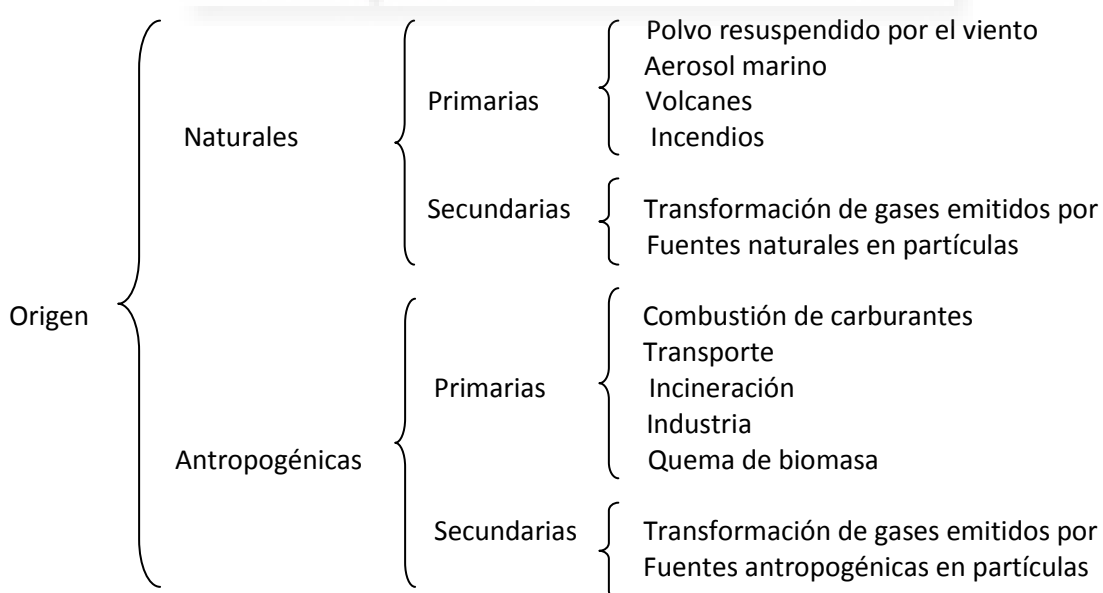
Origen

Naturales

Primarias

Polvo resuspendido por el viento
Aerosol marino
Volcanes
Incendios

Secundarias

Transformación de gases emitidos por Fuentes naturales en partículas

Antropogénicas

Primarias

Combustión de carburantes
Transporte
Incineración
Industria
Quema de biomasa

Secundarias

Transformación de gases emitidos por Fuentes antropogénicas en partículas